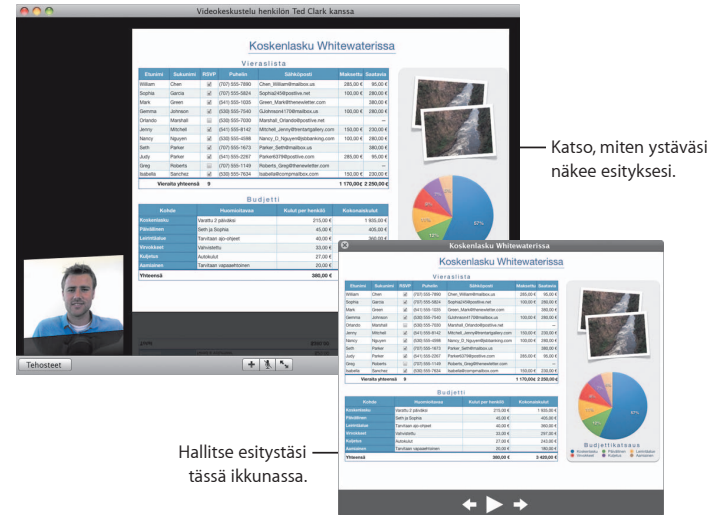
Videokeskustelu henkilön Ted Clark kanssa

Koskenlasku Whitewaterissa

Vieraslista

| Etunimi | Sukunimi | RSVP | Puhelin | Sähköposti | Maksettu | Saatava |
|---|---|---|---|---|---|---|
| William | Chen | | (707) 555-7890 | Chen_William@mailbox.us | 285,00 € | 95,00 € |
| Sophia | Garcia | | (707) 555-5824 | Sophia245@positive.net | 100,00 € | 280,00 € |
| Mark | Green | | (541) 555-1935 | Green_Mark@therewriter.com | | 380,00 € |
| Gemma | Johnson | | (530) 555-7040 | Gjohnson4178@mailbox.us | 100,00 € | 280,00 € |
| Orlando | Marshall | | (530) 555-7030 | Marshall_Orlando@positive.net | | — |
| Jenny | Mitchell | | (541) 555-8142 | Mitchell_Jenny@therangallery.com | 150,00 € | 230,00 € |
| Nancy | Nguyen | | (530) 555-4098 | Nancy_D_Nguyen@bbbanking.com | 100,00 € | 280,00 € |
| Seth | Parker | | (707) 555-1673 | Parker_Seth@mailbox.us | | 380,00 € |
| Judy | Parker | | (541) 555-2287 | Parker6378@positive.com | 150,00 € | 230,00 € |
| Greg | Roberts | | (707) 555-1149 | Roberts_Greg@therewriter.com | | — |
| Isabella | Sanchez | | (530) 555-7634 | Isabella@comimatbox.com | 100,00 € | 280,00 € |
| Vieraita yhteensä | 9 | | | | 1 170,00 € | 2 250,00 € |

Budjetti

| Kohde | Huomioitavaa | Kulut per henkilö | Kokonaiskulut |
|---|---|---|---|
| Koskenlasku | Varattu 2 päiväksi | 215,00 € | 1 935,00 € |
| Päivällinen | Seth ja Sophia | 45,00 € | 405,00 € |
| Leirintäalue | Tarvitaan ajo-ohjeet | 40,00 € | 360,00 € |
| Virvokkeet | Vahvistettu | 33,00 € | |
| Kuljetus | Autokulut | 27,00 € | 243,00 € |
| Asmiainen | Tarvitaan vapaaehtoinen | 20,00 € | 180,00 € |
| Yhteensä | | 380,00 € | 3 420,00 € |

Budjettikatsaus

Koskenlasku Päivällinen Leirintäalue Virvokkeet Kuljetus Aamiainen

67%

Tehosteet

Katso, miten ystäväsi näkee esityksesi.

Koskenlasku Whitewaterissa

Hallitse esitystäsi tässä ikkunassa.